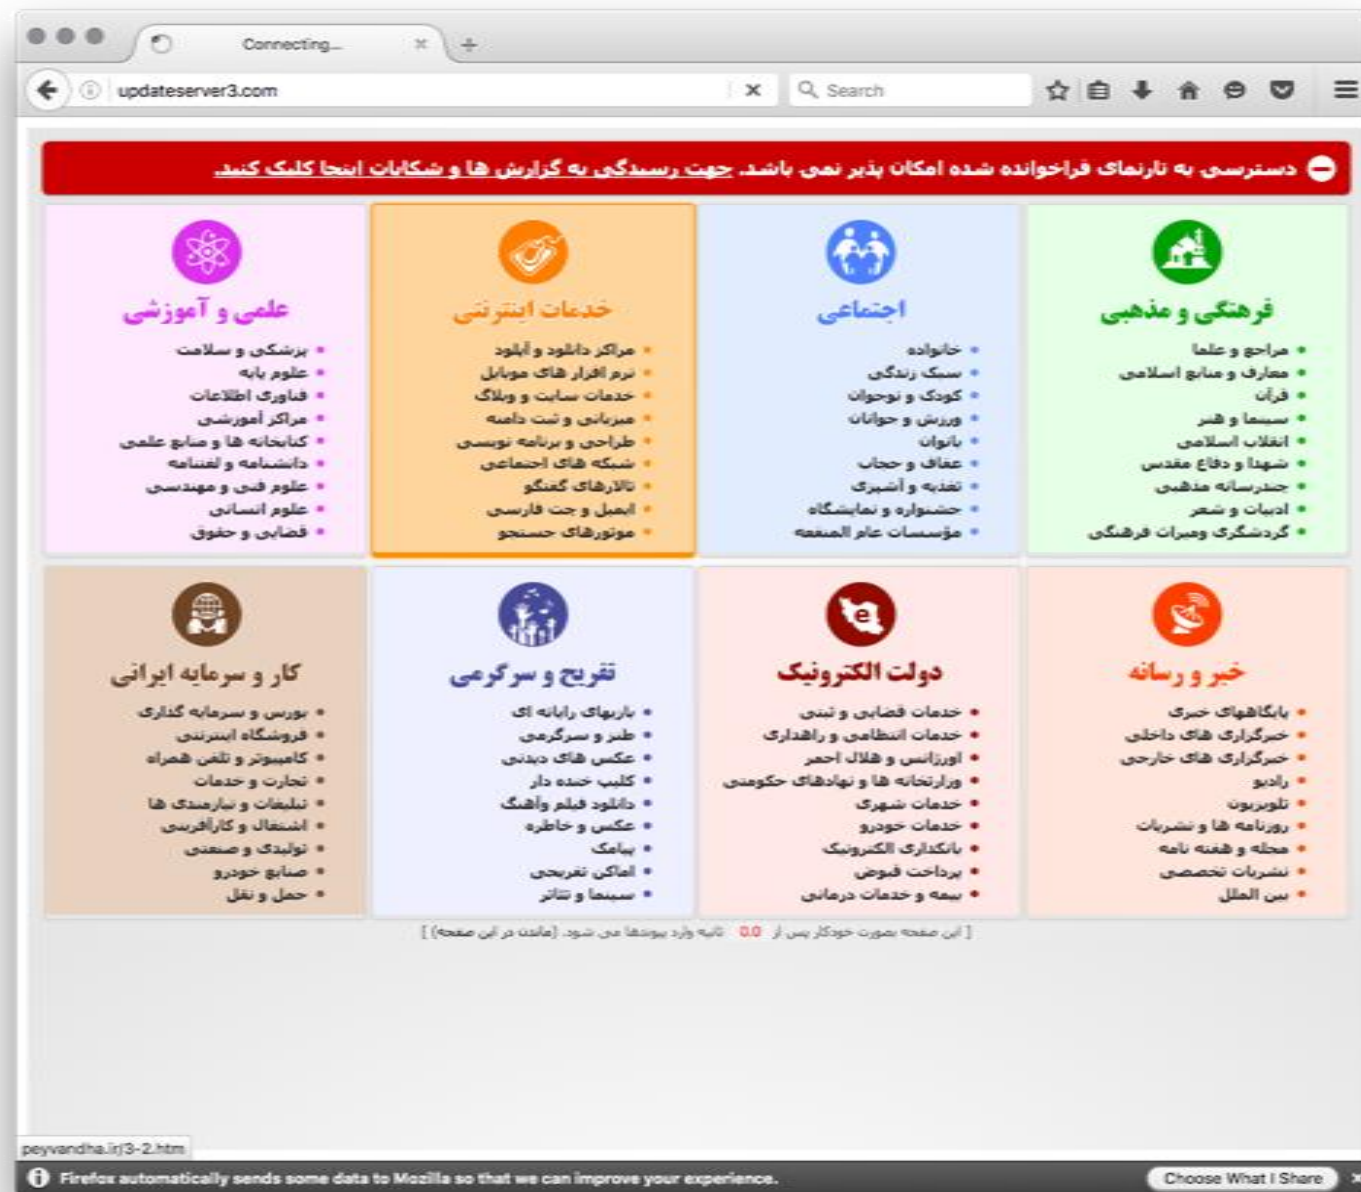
Connecting...

updateserver3.com

Search

دسترسی به تارنمای فراخوانده شده امکان پذیر نمی باشد. جهت رسیدگی به گزارش ها و شکایات اینجا کلیک کنید.

فرهنگی و مذهبی
- مراجع و علما
- معارف و منابع اسلامی
- قرآن
- سینما و هنر
- انقلاب اسلامی
- شهدا و دفاع مقدس
- جدرسانه مذهبی
- ادبیات و شعر
- گردشگری ومیراث فرهنگی

اجتماعی
- خانواده
- سبک زندگی
- کودک و نوجوان
- ورزش و جوانان
- بانوان
- عفاف و حجاب
- تغذیه و آشپزی
- جشنواره و نمایشگاه
- موسسات عام المنفعه

خدمات اینترنتی
- مراکز دانلود و آپلود
- نرم افزار های موبایل
- خدمات سایت و وبلاگ
- میزبانی و ثبت دامنه
- طراحی و برنامه نویسی
- شبکه های اجتماعی
- تالارهای گفتگو
- ایمیل و چت فارسی
- موتورهای جستجو

علمی و آموزشی
- پزشکی و سلامت
- علوم پایه
- فناوری اطلاعات
- مراکز آموزشی
- کتابخانه ها و منابع علمی
- دانشنامه و لغتنامه
- علوم فنی و مهندسی
- علوم انسانی
- قضایی و حقوق

خبر و رسانه
- پایگاههای خبری
- خبرگزاری های داخلی
- خبرگزاری های خارجی
- رادیو
- تلویزیون
- روزنامه ها و نشریات
- مجله و هفته نامه
- نشریات تخصصی
- بین الملل

دولت الکترونیک
- خدمات قضایی و ثبتی
- خدمات انتظامی و راهداری
- اورژانس و هلال احمر
- وزارتخانه ها و نهادهای حکومتی
- خدمات شهری
- خدمات خودرو
- بانکداری الکترونیک
- پرداخت قبوض
- بیمه و خدمات درمانی

تفریح و سرگرمی
- بازیهای رایانه ای
- طنز و سرگرمی
- عکس های دیدنی
- کلیپ خنده دار
- دانلود فیلم وآهنگ
- عکس و خاطره
- پیامک
- اماکن تفریحی
- سینما و تئاتر

کار و سرمایه ایرانی
- بورس و سرمایه گذاری
- فروشگاه اینترنتی
- کامپیوتر و تلفن همراه
- تجارت و خدمات
- تبلیغات و نیازمندی ها
- اشتغال و کارآفرینی
- تولیدی و صنعتی
- صنایع خودرو
- حمل و نقل

[ این صفحه بصورت خودکار پس از 0.0 ثانیه وارد پیوندها می شود. [ماندن در این صفحه] ]

peyvandha.ir/3-2.htm

Firefox automatically sends some data to Mozilla so that we can improve your experience.

Choose What I Share